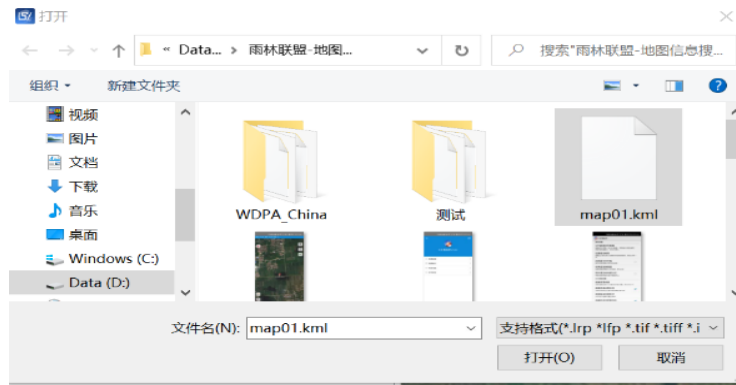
打开

« Data... › 雨林联盟-地图...

搜索"雨林联盟-地图信息搜...

组织 ▾
新建文件夹

视频
图片
文档
下载
音乐
桌面
Windows (C:)
Data (D:)

WDPA_China
测试
map01.kml

文件名(N): map01.kml
支持格式(*.lrp *lfp *.tif *.tiff *.i
打开(O)
取消